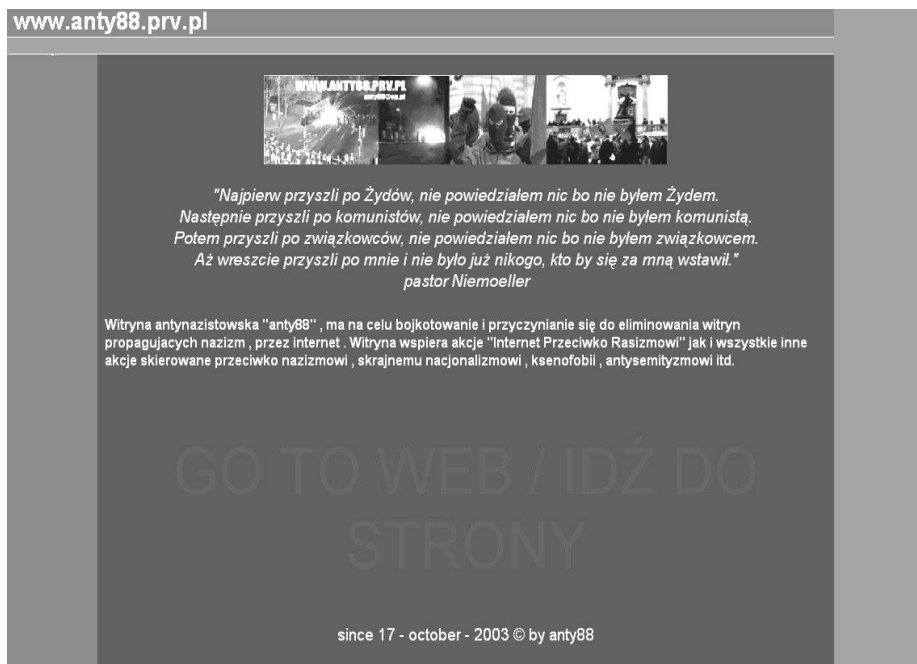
www.anty88.prv.pl

WWW.ANTY88.PRV.PL
anty88@wp.pl

"Najpierw przyszli po Żydów, nie powiedziałem nic bo nie byłem Żydem.
Następnie przyszli po komunistów, nie powiedziałem nic bo nie byłem komunistą.
Potem przyszli po związkowców, nie powiedziałem nic bo nie byłem związkowcem.
Aż wreszcie przyszli po mnie i nie było już nikogo, kto by się za mną wstawił."
pastor Niemoeller

Witryna antynazistowska "anty88" , ma na celu bojkotowanie i przyczynianie się do eliminowania witryn propagujacych nazizm , przez internet . Witryna wspiera akcje "Internet Przeciwko Rasizmowi" jak i wszystkie inne akcje skierowane przeciwko nazizmowi , skrajnemu nacjonalizmowi , ksenofobii , antysemityzmowi itd.

GO TO WEB / IDŹ DO STRONY

since 17 - october - 2003 © by anty88